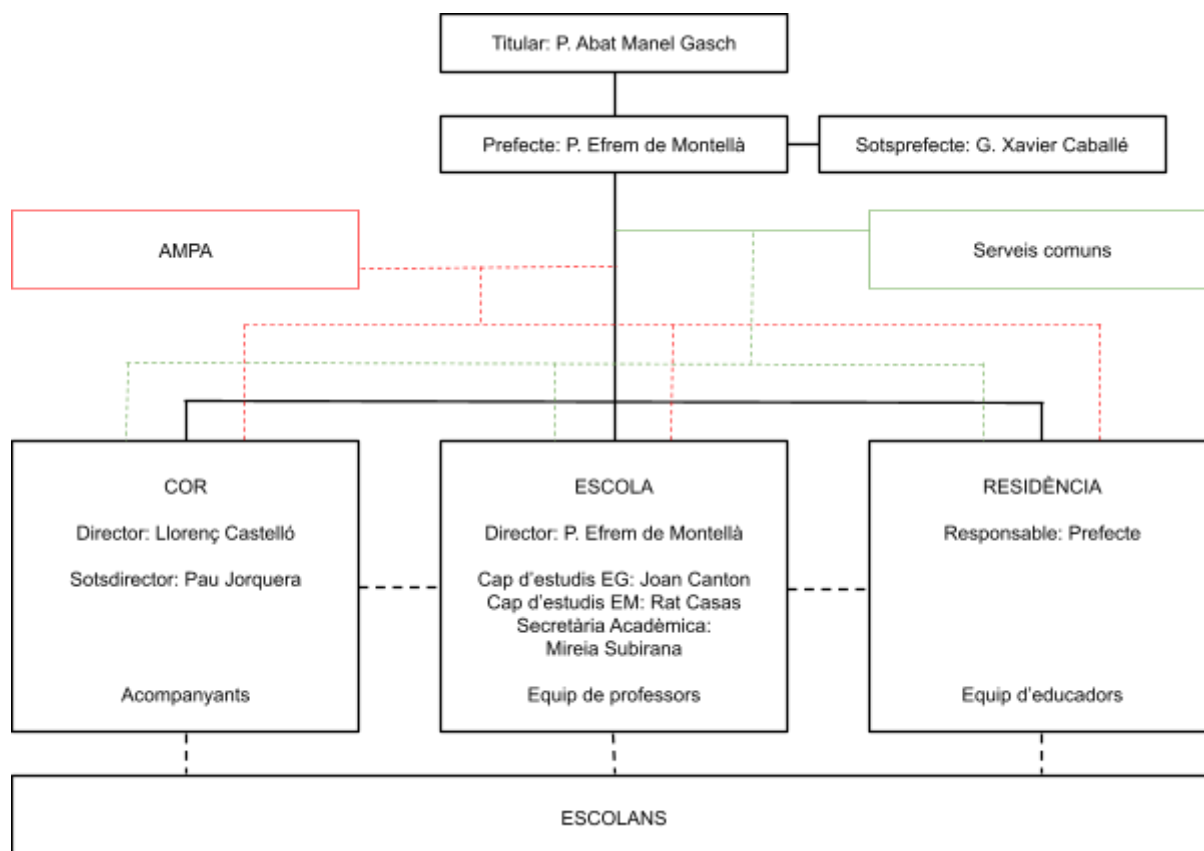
Titular: P. Abat Manel Gasch

Prefecte: P. Efrem de Montellà

Sotsprefecte: G. Xavier Caballé

AMPA

Serveis comuns

COR

Director: Llorenç Castelló

Sotsdirector: Pau Jorquera

Acompanyants

ESCOLA

Director: P. Efrem de Montellà

Cap d'estudis EG: Joan Canton
Cap d'estudis EM: Rat Casas
Secretària Acadèmica: Mireia Subirana

Equip de professors

RESIDÈNCIA

Responsable: Prefecte

Equip d'educadors

ESCOLANS